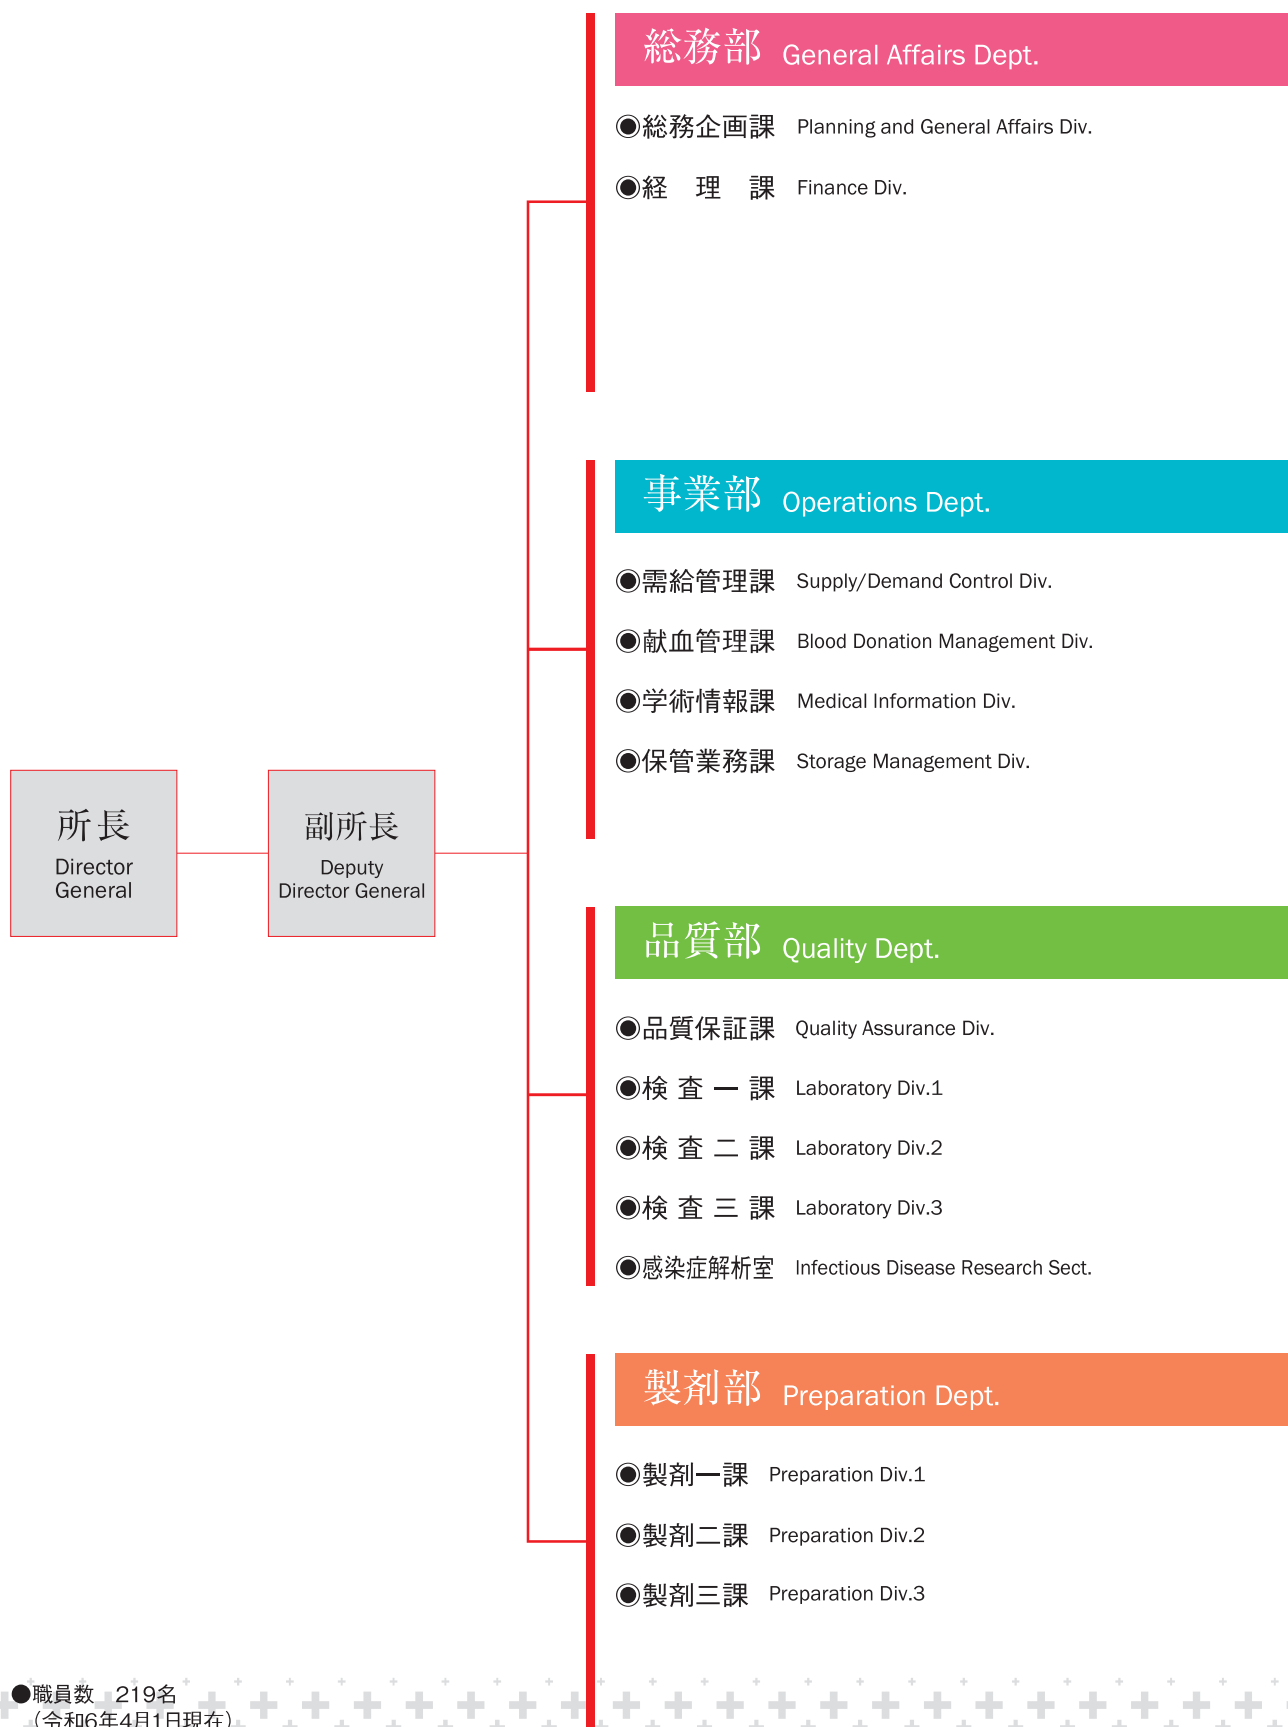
所長
Director General

副所長
Deputy Director General

総務部 General Affairs Dept.

◉総務企画課 Planning and General Affairs Div.

◉経 理 課 Finance Div.

事業部 Operations Dept.

◉需給管理課 Supply/Demand Control Div.

◉献血管理課 Blood Donation Management Div.

◉学術情報課 Medical Information Div.

◉保管業務課 Storage Management Div.

品質部 Quality Dept.

◉品質保証課 Quality Assurance Div.

◉検 査 一 課 Laboratory Div.1

◉検 査 二 課 Laboratory Div.2

◉検 査 三 課 Laboratory Div.3

◉感染症解析室 Infectious Disease Research Sect.

製剤部 Preparation Dept.

◉製剤一課 Preparation Div.1

◉製剤二課 Preparation Div.2

◉製剤三課 Preparation Div.3

●職員数 219名
（令和6年4月1日現在）